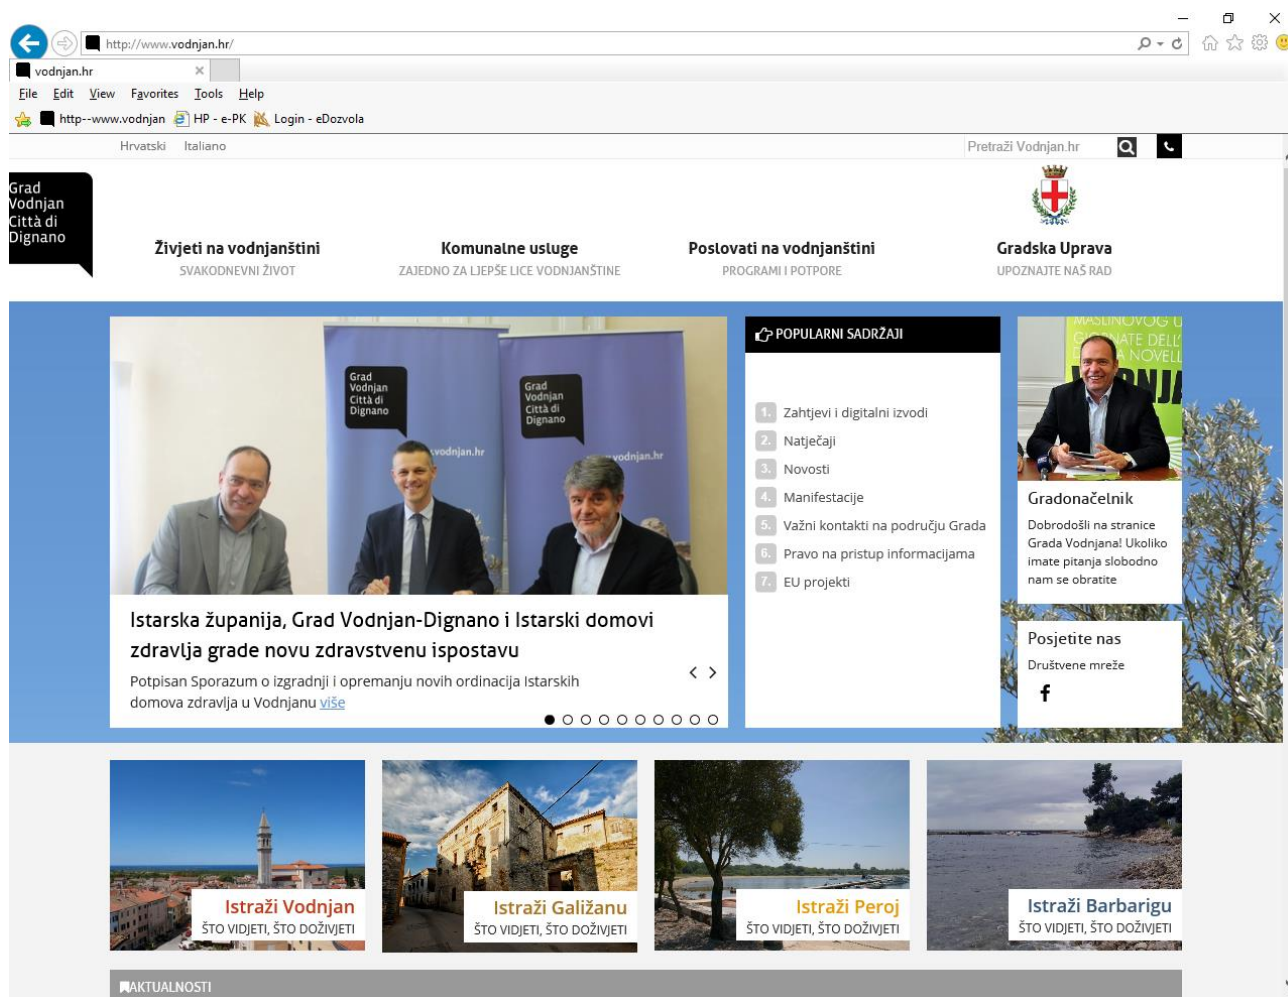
http://www.vodnjan.hr/

vodnjan.hr

File Edit View Favorites Tools Help

http--www.vodnjan HP - e-PK Login - eDozvola

Hrvatski Italiano

Pretraži Vodnjan.hr

Grad Vodnjan Città di Dignano

Živjeti na vodnjanštini
SVAKODNEVNI ŽIVOT

Komunalne usluge
ZAJEDNO ZA LJEPŠE LICE VODNJANŠTINE

Poslovati na vodnjanštini
PROGRAMI I POTPORE

Gradska Uprava
UPOZNAJTE NAŠ RAD

Grad Vodnjan Città di Dignano

.vodnjan.hr

Grad Vodnjan Città di Dignano

vodnjan.hr

Istarska županija, Grad Vodnjan-Dignano i Istarski domovi zdravlja grade novu zdravstvenu ispostavu

Potpisan Sporazum o izgradnji i opremanju novih ordinacija Istarskih domova zdravlja u Vodnjanu više

POPULARNI SADRŽAJI

1. Zahtjevi i digitalni izvodi
2. Natječaji
3. Novosti
4. Manifestacije
5. Važni kontakti na području Grada
6. Pravo na pristup informacijama
7. EU projekti

Gradonačelnik
Dobrodošli na stranice Grada Vodnjana! Ukoliko imate pitanja slobodno nam se obratite

Posjetite nas
Društvene mreže

Istraži Vodnjan
ŠTO VIDJETI, ŠTO DOŽIVJETI

Istraži Galižanu
ŠTO VIDJETI, ŠTO DOŽIVJETI

Istraži Peroj
ŠTO VIDJETI, ŠTO DOŽIVJETI

Istraži Barbarigu
ŠTO VIDJETI, ŠTO DOŽIVJETI

AKTUALNOSTI